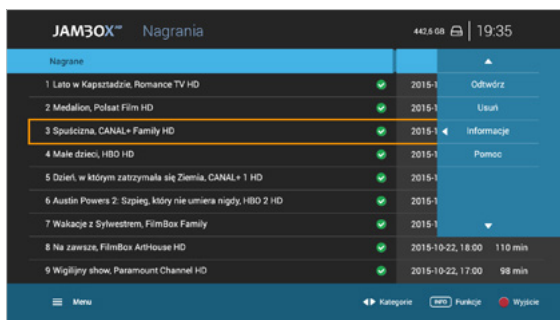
JAMBOX Nagrania

442,6 GB 19:35

Nagrane

1 Lato w Kapsztadzie, Romance TV HD 2015-1
2 Medalion, Polsat Film HD 2015-1
3 Spuścizna, CANAL+ Family HD 2015-1
4 Małe dzieci, HBO HD 2015-1
5 Dzień, w którym zatrzymała się Ziemia, CANAL+ 1 HD 2015-1
6 Austin Powers 2: Szpieg, który nie umiera nigdy, HBO 2 HD 2015-1
7 Wakacje z Sylwestrem, FilmBox Family 2015-1
8 Na zawsze, FilmBox ArtHouse HD 2015-10-22, 18:00 110 min
9 Wigilijny show, Paramount Channel HD 2015-10-22, 17:00 98 min

Odtwórz
Usuń
Informacje
Pomoc

Menu
Kategorie
INFO Funkcje
Wyjście